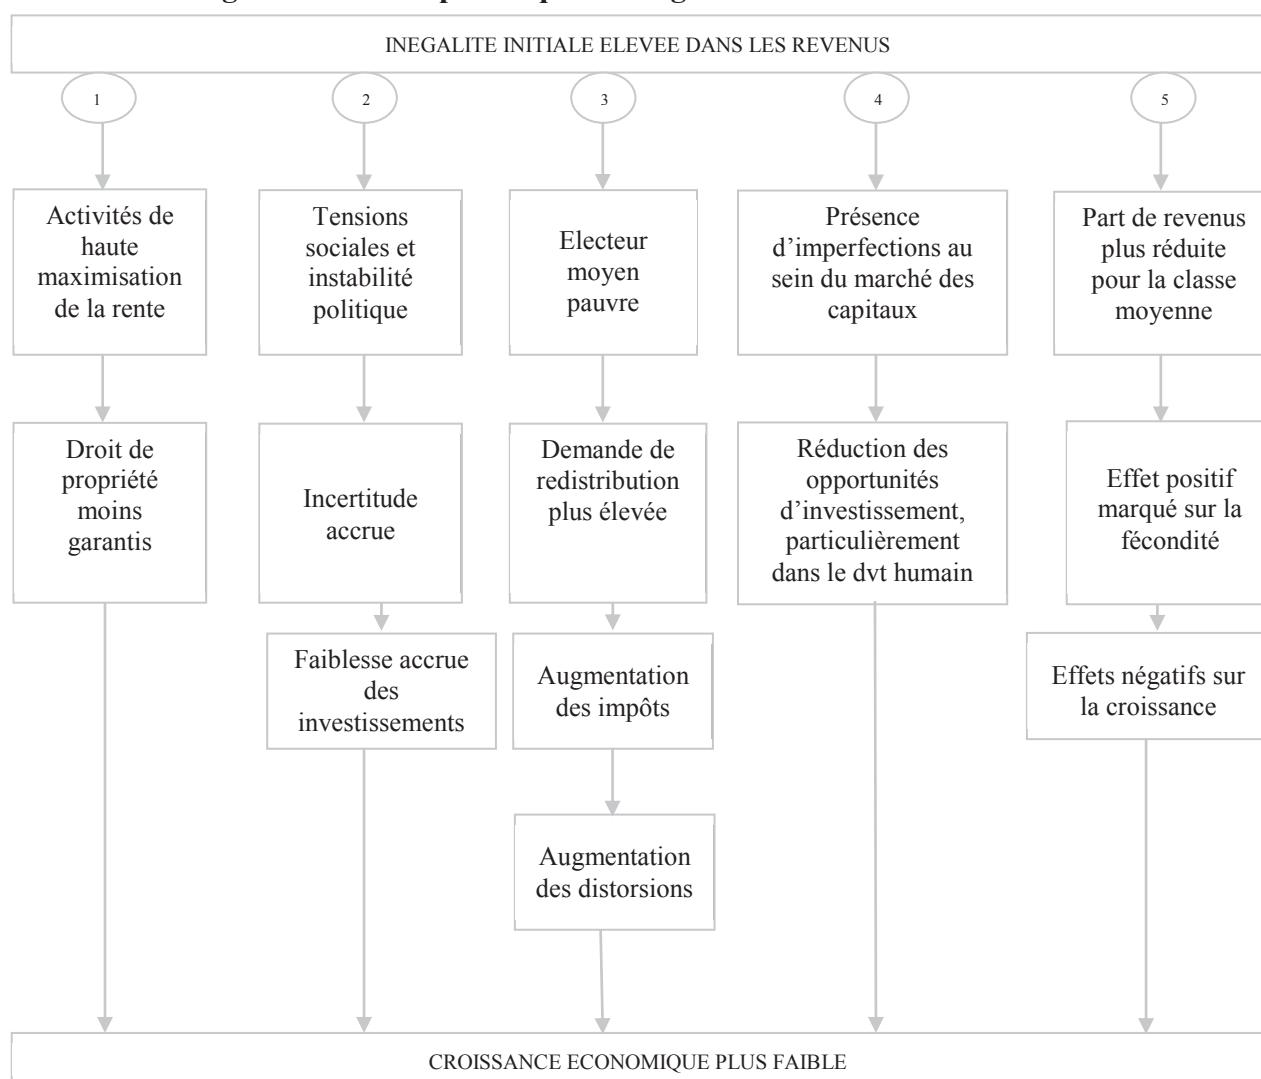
INEGALITE INITIALE ELEVEE DANS LES REVENUS

1

Activités de haute maximisation de la rente

Droit de propriété moins garantis

2

Tensions sociales et instabilité politique

Incertitude accrue

Faiblesse accrue des investissements

3

Electeur moyen pauvre

Demande de redistribution plus élevée

Augmentation des impôts

Augmentation des distorsions

4

Présence d'imperfections au sein du marché des capitaux

Réduction des opportunités d'investissement, particulièrement dans le dvt humain

5

Part de revenus plus réduite pour la classe moyenne

Effet positif marqué sur la fécondité

Effets négatifs sur la croissance

CROISSANCE ECONOMIQUE PLUS FAIBLE